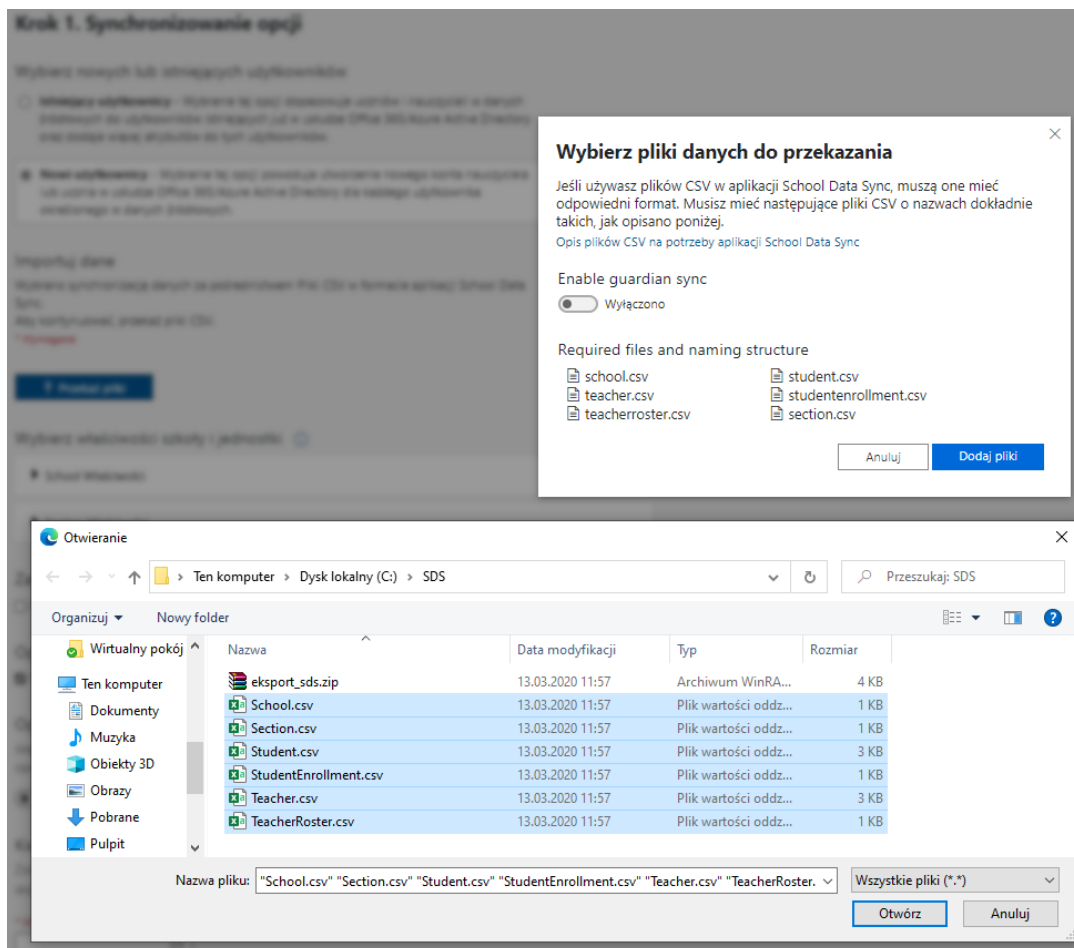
Krok 1. Synchronizowanie opcji

Wybierz nowych lub istniejących użytkowników

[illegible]

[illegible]

Importuj dane

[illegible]

Wybierz właściwości szkoły i jednostki

Wybierz pliki danych do przekazania

Jeśli używasz plików CSV w aplikacji School Data Sync, muszą one mieć odpowiedni format. Musisz mieć następujące pliki CSV o nazwach dokładnie takich, jak opisano poniżej.

Opis plików CSV na potrzeby aplikacji School Data Sync

Enable guardian sync

Wyłączono

Required files and naming structure

school.csv
teacher.csv
teacherroster.csv
student.csv
studentenrollment.csv
section.csv

Anuluj
Dodaj pliki

Otwieranie

Ten komputer › Dysk lokalny (C:) › SDS

Przeszukaj: SDS

Organizuj ▾ Nowy folder

Wirtualny pokój
Ten komputer
Dokumenty
Muzyka
Obiekty 3D
Obrazy
Pobrane
Pulpit

| Nazwa | Data modyfikacji | Typ | Rozmiar |
|---|---|---|---|
| eksport_sds.zip | 13.03.2020 11:57 | Archiwum WinRA... | 4 KB |
| School.csv | 13.03.2020 11:57 | Plik wartości oddz... | 1 KB |
| Section.csv | 13.03.2020 11:57 | Plik wartości oddz... | 1 KB |
| Student.csv | 13.03.2020 11:57 | Plik wartości oddz... | 3 KB |
| StudentEnrollment.csv | 13.03.2020 11:57 | Plik wartości oddz... | 1 KB |
| Teacher.csv | 13.03.2020 11:57 | Plik wartości oddz... | 3 KB |
| TeacherRoster.csv | 13.03.2020 11:57 | Plik wartości oddz... | 1 KB |

Nazwa pliku: "School.csv" "Section.csv" "Student.csv" "StudentEnrollment.csv" "Teacher.csv" "TeacherRoster.

Wszystkie pliki (*.*)

Otwórz
Anuluj